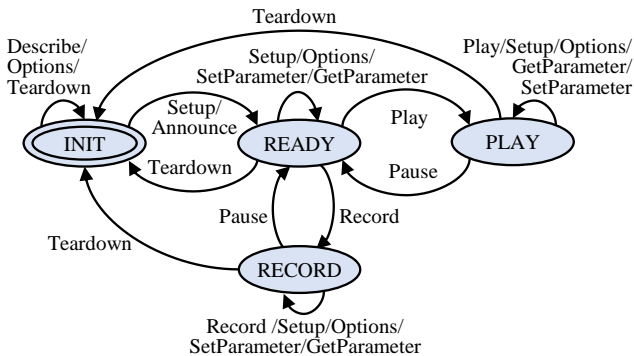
Teardown

Describe/ Options/ Teardown

Setup/Options/ SetParameter/GetParameter

Play/Setup/Options/ GetParameter/ SetParameter

Setup/ Announce

INIT

READY

Play

PLAY

Teardown

Pause

Pause

Record

Teardown

RECORD

Record /Setup/Options/ SetParameter/GetParameter